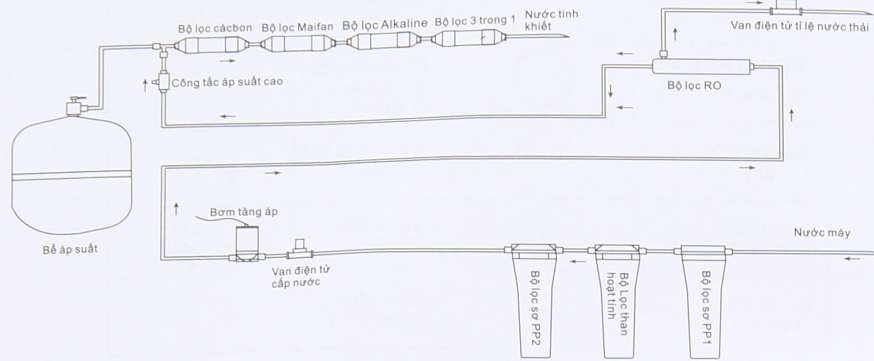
Bộ lọc cácbon
Bộ lọc Maifan
Bộ lọc Alkaline
Bộ lọc 3 trong 1
Nước tinh khiết
Van điện từ tỉ lệ nước thải
Công tắc áp suất cao
Bộ lọc RO
Bể áp suất
Bơm tăng áp
Van điện từ cấp nước
Nước máy
Bộ lọc sơ PP2
Bộ Lọc than hoạt tính
Bộ lọc sơ PP1